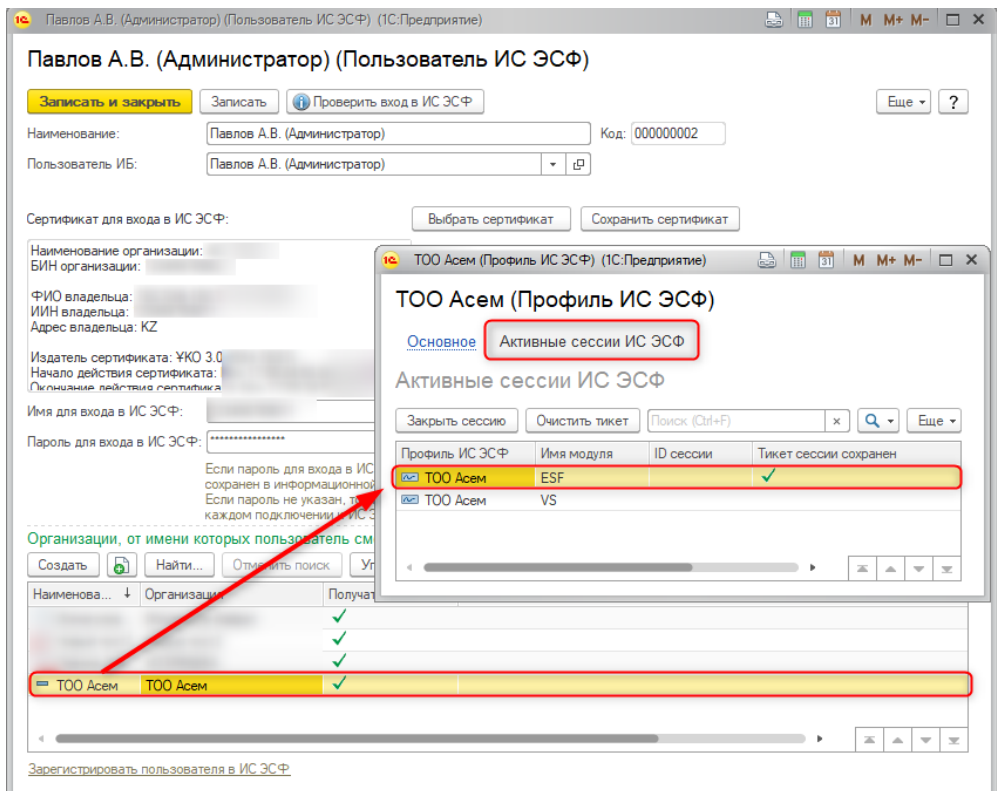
Павлов А.В. (Администратор) (Пользователь ИС ЭСФ) (1С:Предприятие)

M M+ M-

Павлов А.В. (Администратор) (Пользователь ИС ЭСФ)

Записать и закрыть | Записать | Проверить вход в ИС ЭСФ | Еще | ?

Наименование: Павлов А.В. (Администратор) Код: 000000002

Пользователь ИБ: Павлов А.В. (Администратор)

Сертификат для входа в ИС ЭСФ: Выбрать сертификат | Сохранить сертификат

Наименование организации:
БИН организации:

ФИО владельца:
ИИН владельца:
Адрес владельца: KZ

Издатель сертификата: ҰКО 3.0
Начало действия сертификата:
Окончание действия сертификата

Имя для входа в ИС ЭСФ:

Пароль для входа в ИС ЭСФ: ****************

Если пароль для входа в ИС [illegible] сохранен в информационной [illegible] Если пароль не указан, то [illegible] каждом подключении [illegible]

Организации, от имени которых пользователь см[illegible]

Создать | Найти... | Отменить поиск | Уд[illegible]

| Наименова... | Организация | Получат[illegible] |
|---|---|---|
| | | ✓ |
| | | ✓ |
| | | ✓ |
| ТОО Асем | ТОО Асем | ✓ |

Зарегистрировать пользователя в ИС ЭСФ

ТОО Асем (Профиль ИС ЭСФ) (1С:Предприятие)

M M+ M-

ТОО Асем (Профиль ИС ЭСФ)

Основное | Активные сессии ИС ЭСФ

Активные сессии ИС ЭСФ

Закрыть сессию | Очистить тикет | Поиск (Ctrl+F) | Еще

| Профиль ИС ЭСФ | Имя модуля | ID сессии | Тикет сессии сохранен |
|---|---|---|---|
| ТОО Асем | ESF | | ✓ |
| ТОО Асем | VS | | |